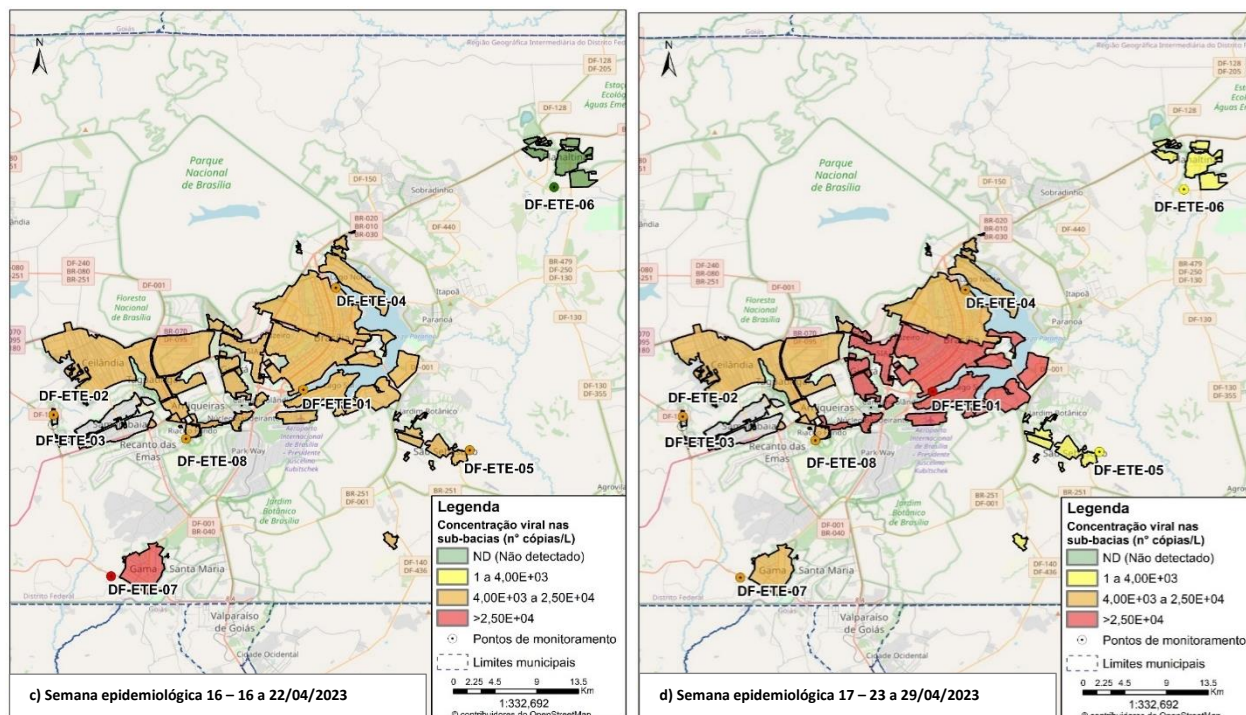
Goiás
Região Geográfica Intermediária do Distrito Federal
N
DF-128
DF-205
Estação Ecológica Águas Emendadas
DF-128
Planaltina
DF-ETE-06
Parque Nacional de Brasília
DF-150
Sobradinho
BR-020
BR-010
BR-030
DF-440
DF-240
BR-080
BR-251
DF-001
Floresta Nacional de Brasília
DF-ETE-04
BR-479
DF-250
DF-130
Itapoã
Paranoá
DF-130
Ceilândia
DF-ETE-02
DF-ETE-01
DF-ETE-03
Samambaia
Taguatinga
Recanto das Emas
DF-ETE-08
Park Way
Aeroporto Internacional de Brasília - Presidente Juscelino Kubitschek
Jardim Botânico
DF-130
DF-355
São Sebastião
DF-ETE-05
BR-251
DF-001
BR-040
Jardim Botânico de Brasília
DF-140
DF-436
Gama
Santa Maria
DF-ETE-07
Distrito Federal
Valparaíso de Goiás
Cidade Ocidental
Agrovila
Legenda
Concentração viral nas sub-bacias (n° cópias/L)
ND (Não detectado)
1 a 4,00E+03
4,00E+03 a 2,50E+04
>2,50E+04
Pontos de monitoramento
Limites municipais
0 2.25 4.5 9 13.5 Km
1:332,692
© contribuidores do OpenStreetMap
c) Semana epidemiológica 16 – 16 a 22/04/2023

N
Região Geográfica Intermediária do Distrito Federal
DF-128
DF-205
Estação Ecológica Águas Emendadas
Planaltina
DF-ETE-06
Parque Nacional de Brasília
DF-150
Sobradinho
BR-020
BR-010
BR-030
DF-440
DF-240
BR-080
BR-251
DF-001
Floresta Nacional de Brasília
DF-ETE-04
BR-479
DF-250
DF-130
Itapoã
Paranoá
DF-130
Ceilândia
DF-ETE-02
DF-ETE-01
DF-ETE-03
Recanto das Emas
DF-ETE-08
Park Way
Jardim Botânico
DF-130
DF-355
DF-ETE-05
BR-251
DF-001
BR-040
Jardim Botânico de Brasília
DF-140
DF-436
Gama
Santa Maria
DF-ETE-07
Distrito Federal
Valparaíso de Goiás
Cidade Ocidental
Agrovila
Legenda
Concentração viral nas sub-bacias (n° cópias/L)
ND (Não detectado)
1 a 4,00E+03
4,00E+03 a 2,50E+04
>2,50E+04
Pontos de monitoramento
Limites municipais
0 2.25 4.5 9 13.5 Km
1:332,692
© contribuidores do OpenStreetMap
d) Semana epidemiológica 17 – 23 a 29/04/2023